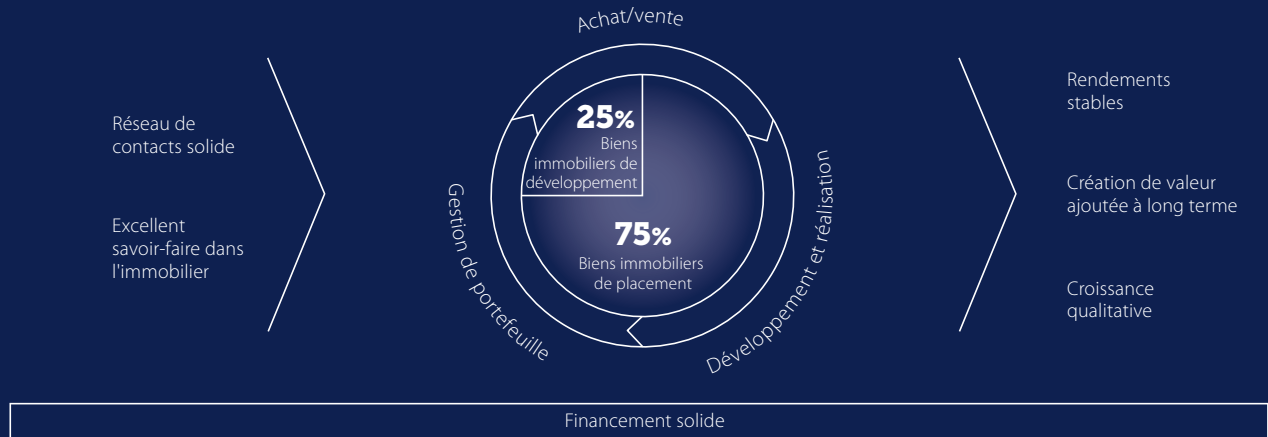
Réseau de contacts solide

Excellent savoir-faire dans l'immobilier

Achat/vente

25%
Biens immobiliers de développement

75%
Biens immobiliers de placement

Gestion de portefeuille

Développement et réalisation

Rendements stables

Création de valeur ajoutée à long terme

Croissance qualitative

Financement solide